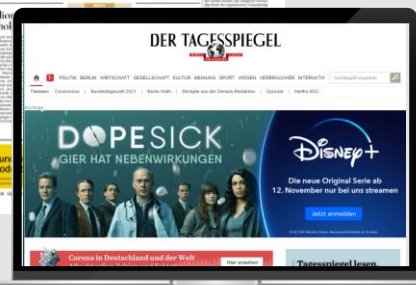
DER TAGESSPIEGEL

POLITIK BERLIN WIRTSCHAFT GESELLSCHAFT KULTUR MEINUNG SPORT WISSEN VERBRAUCHER INTERAKTIV

Themen | Coronavirus | Bundestagswahl 2021 | Berlin-Wahl | Rezepte aus der Genuss-Redaktion | Gynzad | Hertha BSC

Anzeige

DOPESICK
GIER HAT NEBENWIRKUNGEN

Disney+

Die neue Original Serie ab 12. November nur bei uns streamen

Jetzt anmelden

Corona in Deutschland und der Welt

Hier ansehen

Tagesspiegel lesen